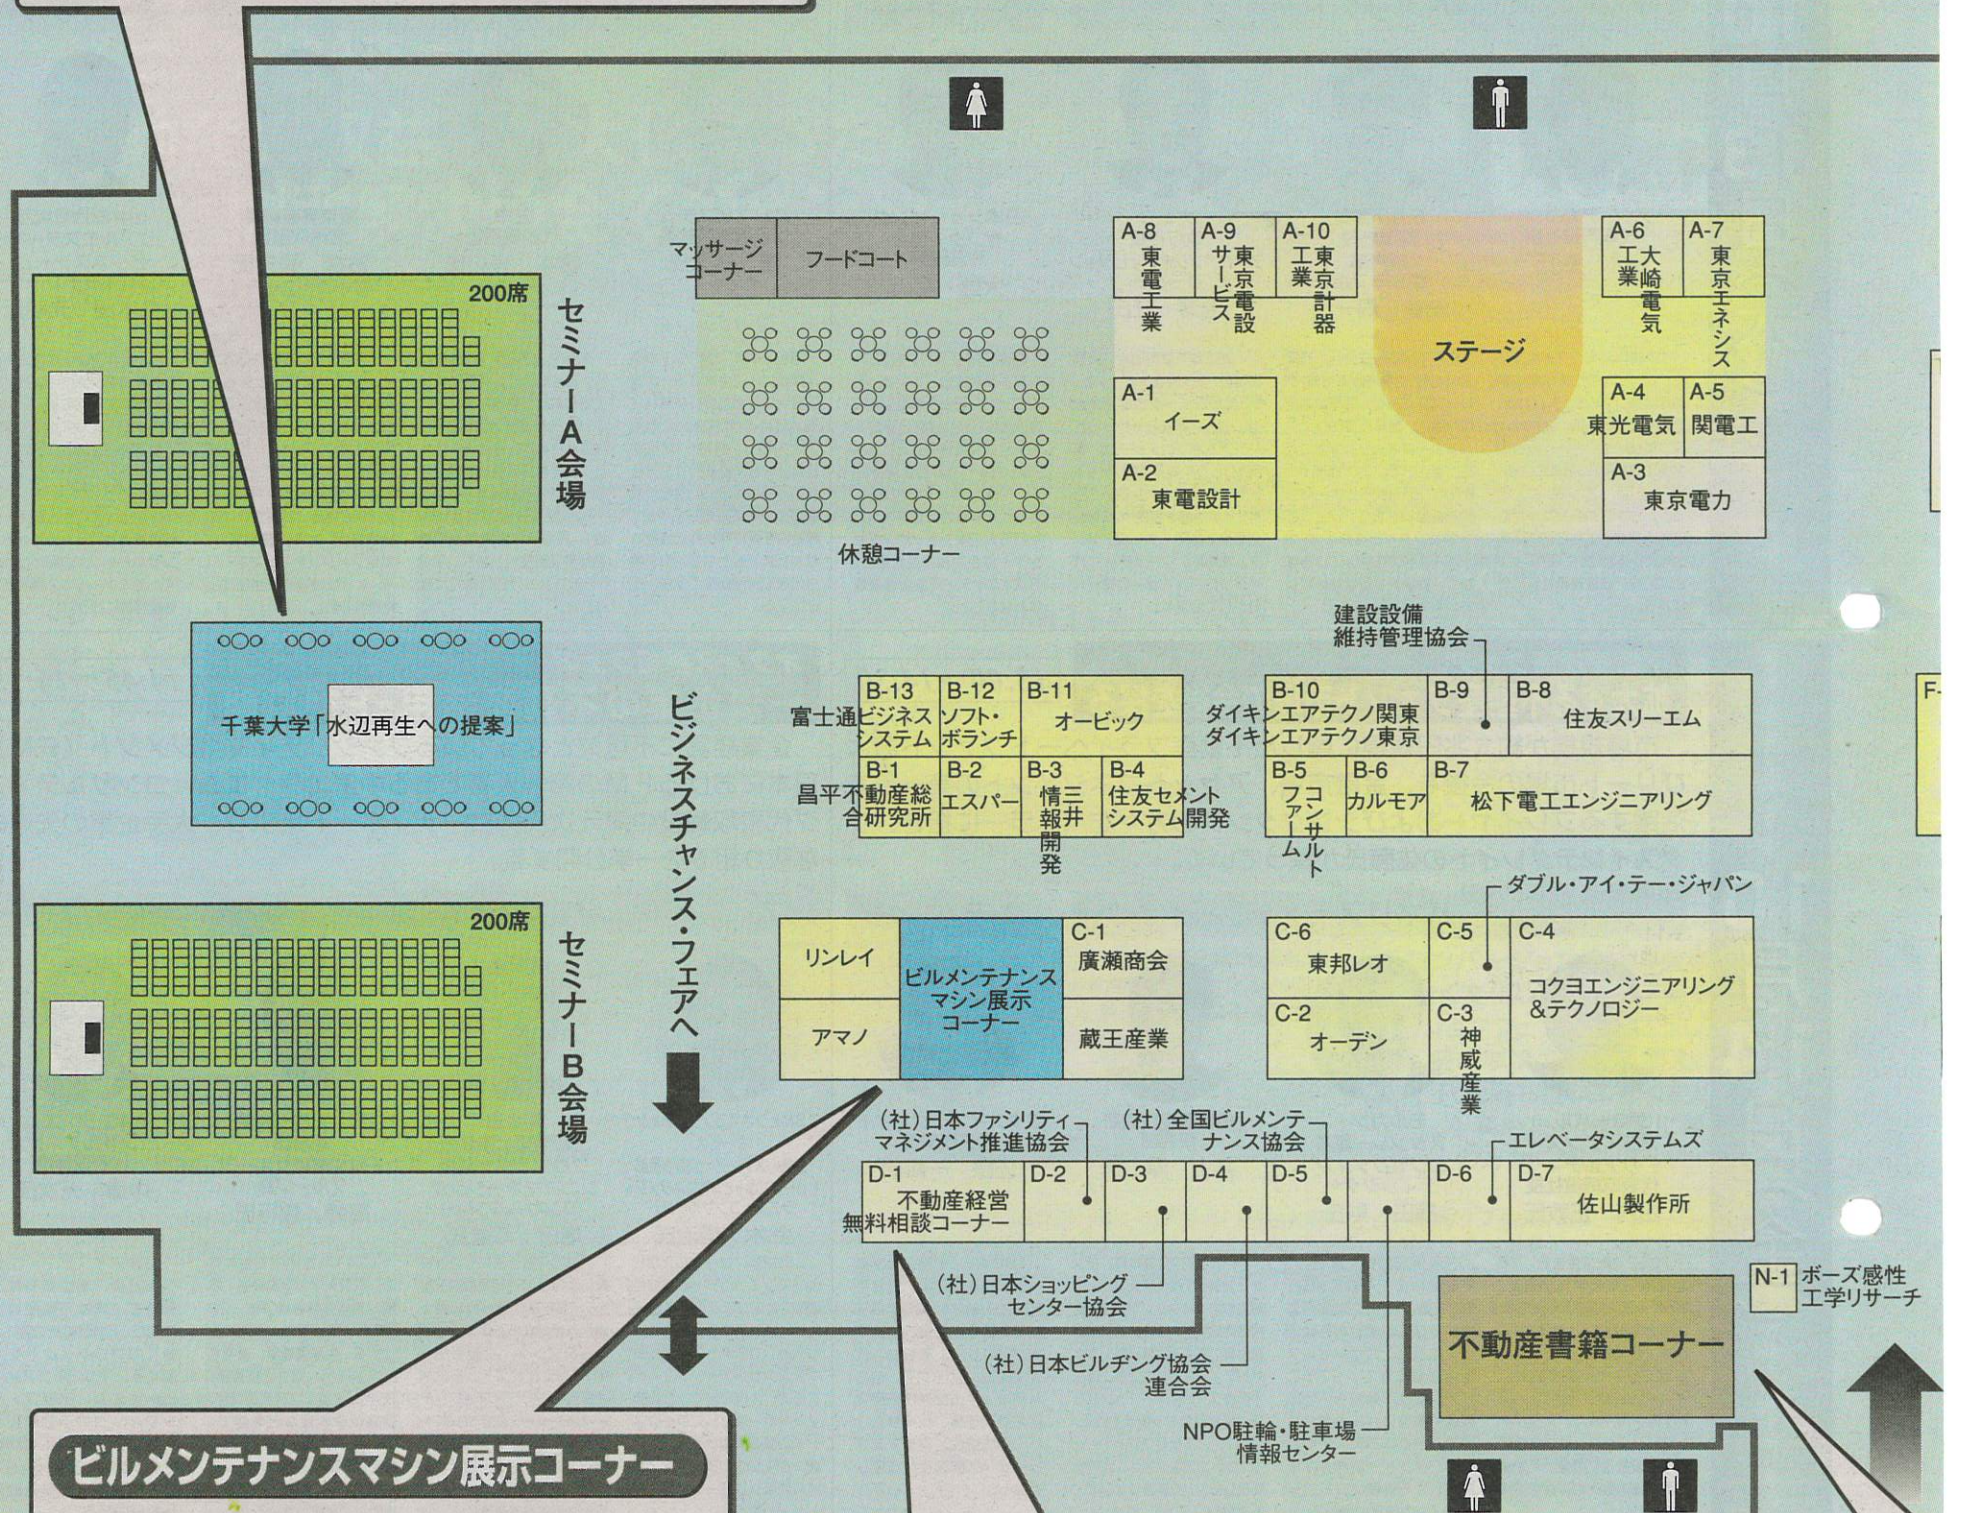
200席
セミナーA会場

千葉大学「水辺再生への提案」

200席
セミナーB会場

マッサージコーナー
フードコート
休憩コーナー

A-8 東電工業
A-9 東京サービス電設
A-10 東京工業計器
ステージ
A-6 大崎工業電気
A-7 東京エネシス
A-1 イーズ
A-2 東電設計
A-4 東光電気
A-5 関電工
A-3 東京電力

ビジネスチャンス・フェアへ

建設設備維持管理協会
B-13 富士通ビジネスシステム
B-12 ソフト・ボランチ
B-11 オービック
B-1 昌平不動産総合研究所
B-2 エスパー
B-3 三井情報開発
B-4 住友セメントシステム開発
B-10 ダイキンエアテクノ関東 ダイキンエアテクノ東京
B-9
B-8 住友スリーエム
B-5 ファームコンサルト
B-6 カルモア
B-7 松下電工エンジニアリング

ダブル・アイ・テー・ジャパン
リンレイ
ビルメンテナンスマシン展示コーナー
C-1 廣瀬商会
アマノ
蔵王産業
C-6 東邦レオ
C-5
C-4 コクヨエンジニアリング&テクノロジー
C-2 オーデン
C-3 神威産業

(社)日本ファシリティマネジメント推進協会
(社)全国ビルメンテナンス協会
エレベータシステムズ
D-1 不動産経営無料相談コーナー
D-2
D-3
D-4
D-5
D-6
D-7 佐山製作所

(社)日本ショッピングセンター協会
(社)日本ビルヂング協会連合会
NPO駐輪・駐車場情報センター

不動産書籍コーナー
N-1 ボーズ感性工学リサーチ

ビルメンテナンスマシン展示コーナー